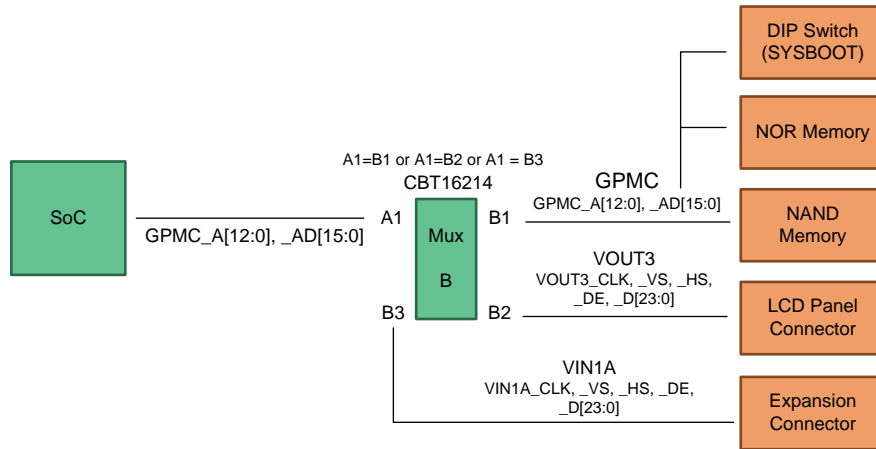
DIP Switch (SYSBOOT)

NOR Memory

A1=B1 or A1=B2 or A1 = B3

CBT16214

GPMC

SoC

GPMC_A[12:0], _AD[15:0]

A1

Mux

B

B1

GPMC_A[12:0], _AD[15:0]

NAND Memory

VOUT3

VOUT3_CLK, _VS, _HS, _DE, _D[23:0]

B3

B2

LCD Panel Connector

VIN1A

VIN1A_CLK, _VS, _HS, _DE, _D[23:0]

Expansion Connector